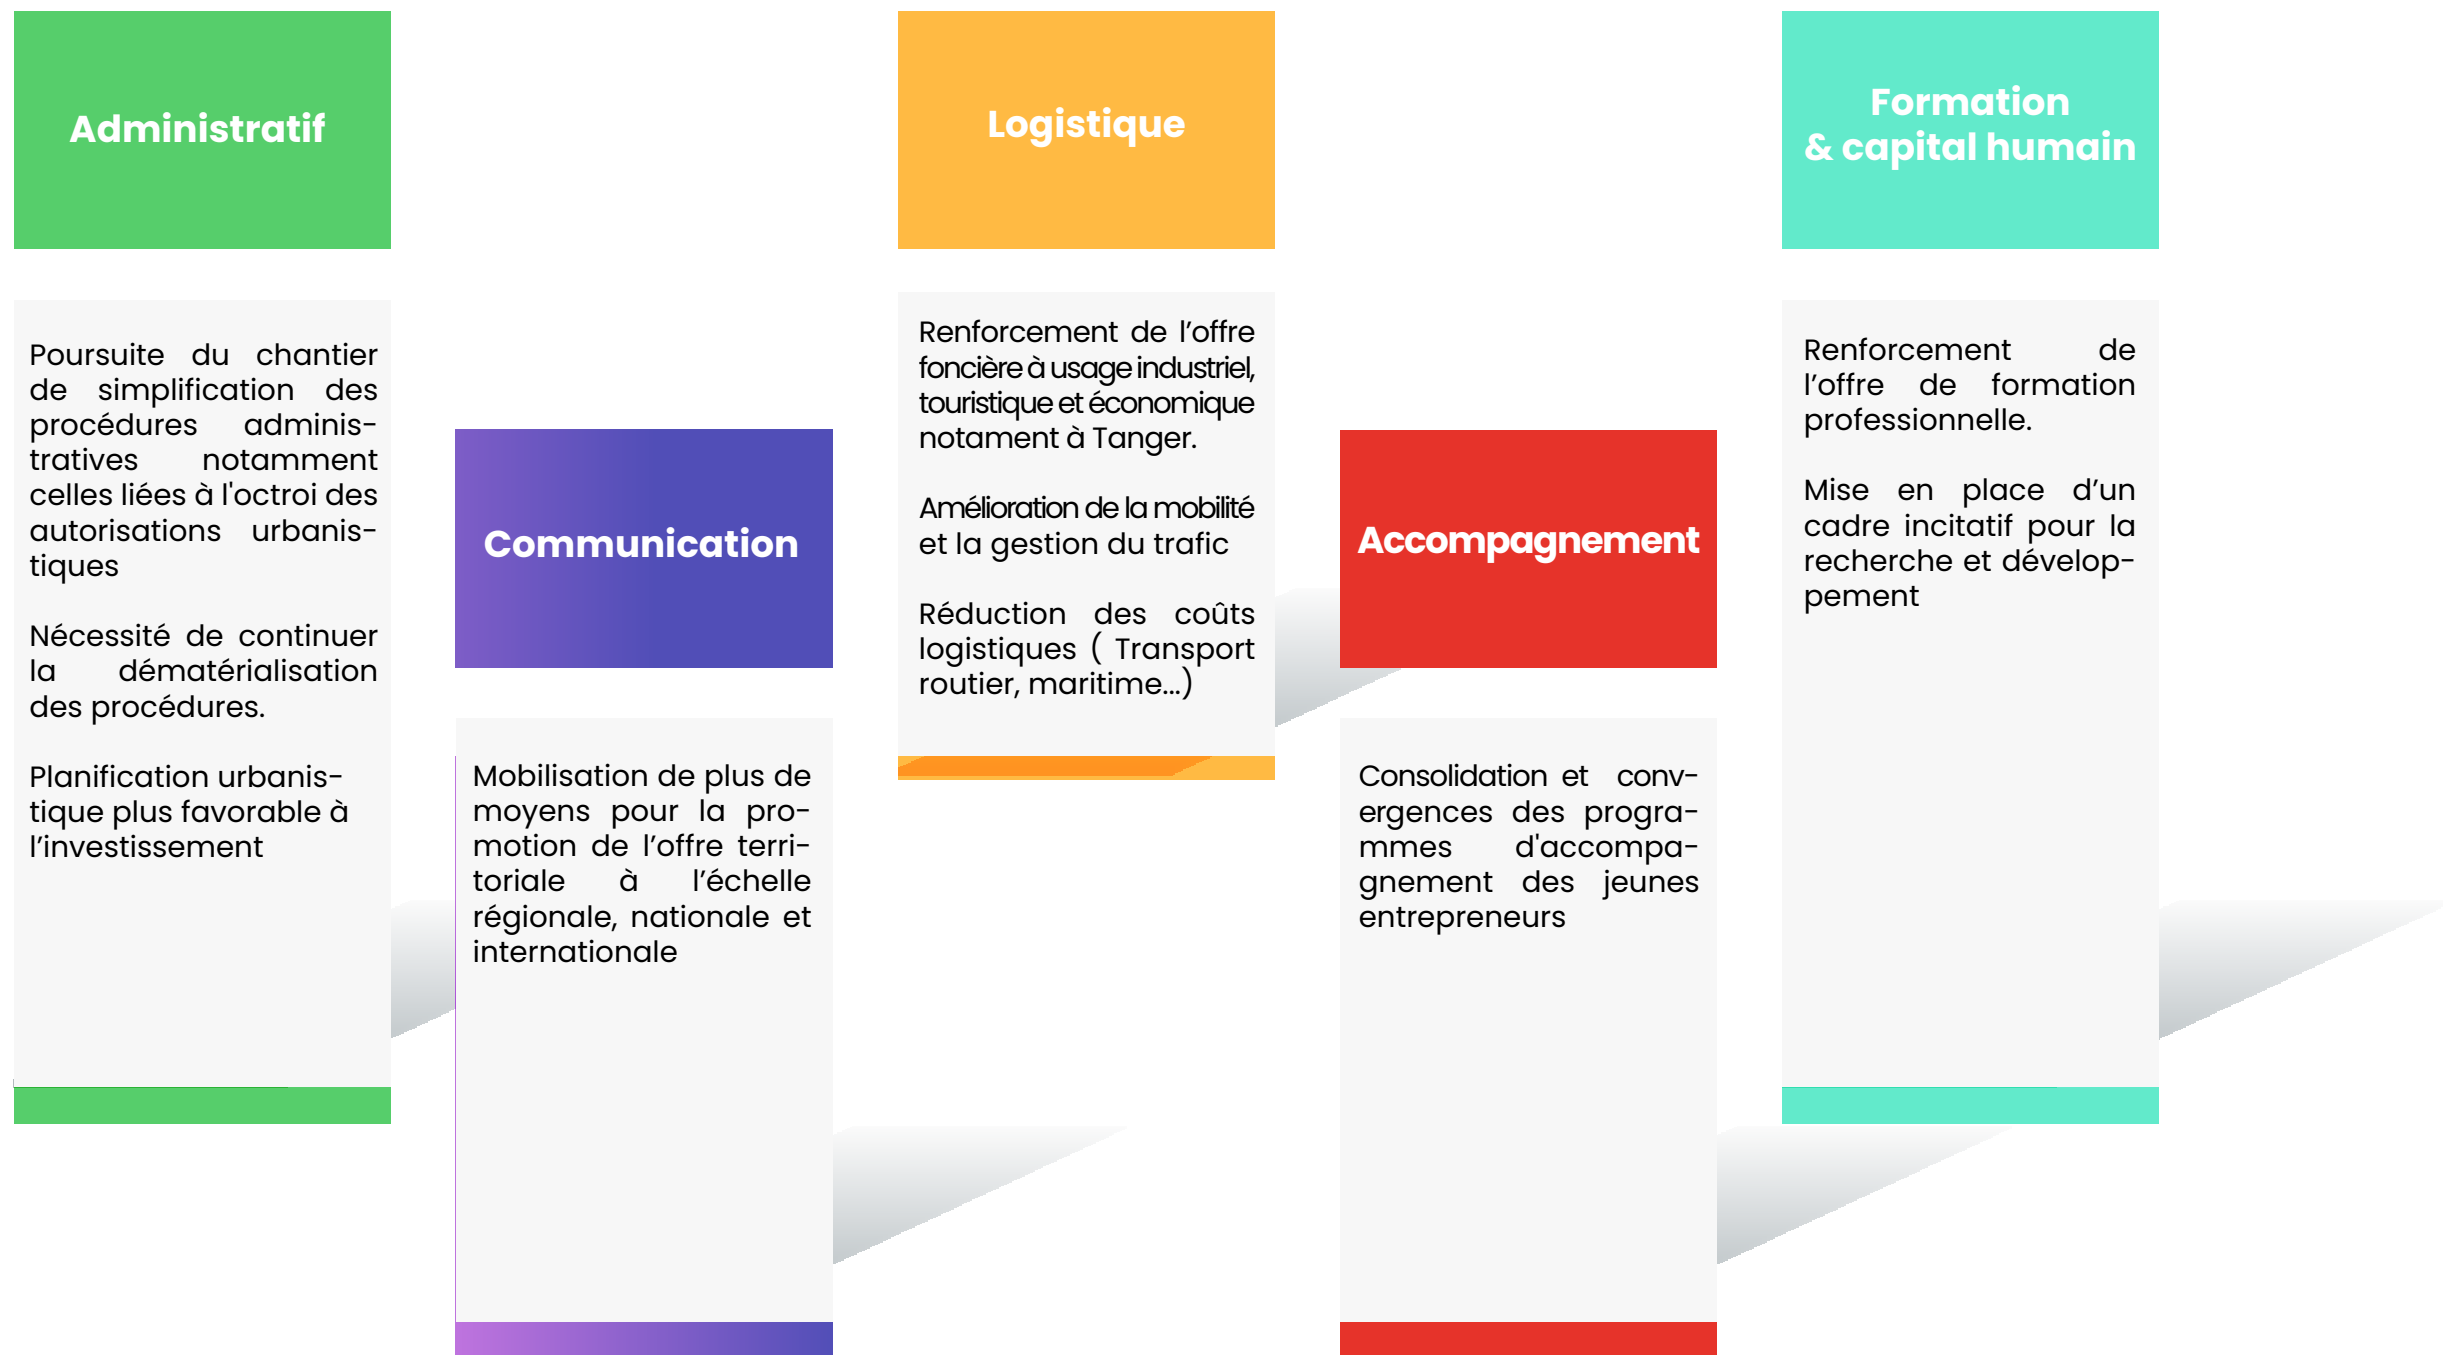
Administratif

Poursuite du chantier de simplification des procédures administratives notamment celles liées à l'octroi des autorisations urbanistiques

Nécessité de continuer la dématérialisation des procédures.

Planification urbanistique plus favorable à l'investissement

Communication

Mobilisation de plus de moyens pour la promotion de l'offre territoriale à l'échelle régionale, nationale et internationale

Logistique

Renforcement de l'offre foncière à usage industriel, touristique et économique notamment à Tanger.

Amélioration de la mobilité et la gestion du trafic

Réduction des coûts logistiques ( Transport routier, maritime...)

Accompagnement

Consolidation et convergences des programmes d'accompagnement des jeunes entrepreneurs

Formation & capital humain

Renforcement de l'offre de formation professionnelle.

Mise en place d'un cadre incitatif pour la recherche et développement